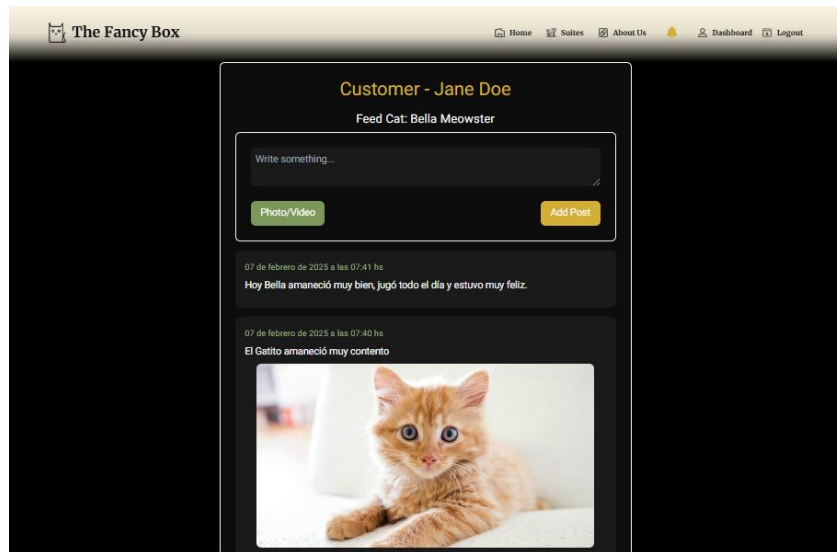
The Fancy Box

Home Suites About Us Dashboard Logout

Customer - Jane Doe

Feed Cat: Bella Meowster

Write something...

Photo/Video

Add Post

07 de febrero de 2025 a las 07:41 hs

Hoy Bella amaneció muy bien, jugó todo el día y estuvo muy feliz.

07 de febrero de 2025 a las 07:40 hs

El Gatito amaneció muy contento